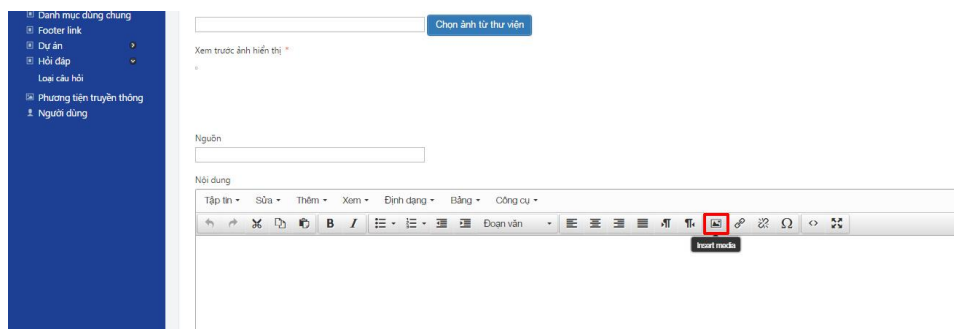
Danh mục dùng chung
Footer link
Dự án
Hỏi đáp
Loại câu hỏi
Phương tiện truyền thông
Người dùng

Chọn ảnh từ thư viện

Xem trước ảnh hiển thị *

Nguồn

Nội dung

Tập tin ▾ Sửa ▾ Thêm ▾ Xem ▾ Định dạng ▾ Bảng ▾ Công cụ ▾

B I Đoạn văn

Insert media